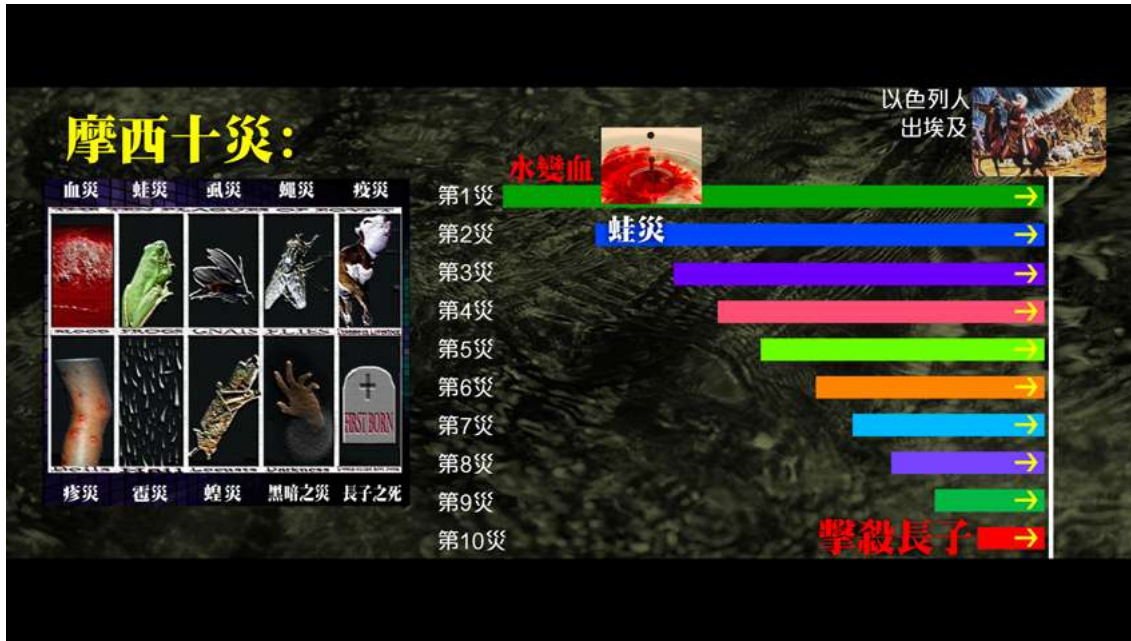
摩西十災:

血災 蛙災 虱災 蠅災 疫災

THE TEN PLAGUES OF EGYPT

BLOOD FROGS GNATS FLIES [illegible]

FIRST BORN

Boils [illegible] Locusts Darkness

瘡災 雹災 蝗災 黑暗之災 長子之死

以色列人
出埃及

水變血

第1災
第2災 蛙災
第3災
第4災
第5災
第6災
第7災
第8災
第9災
第10災 擊殺長子